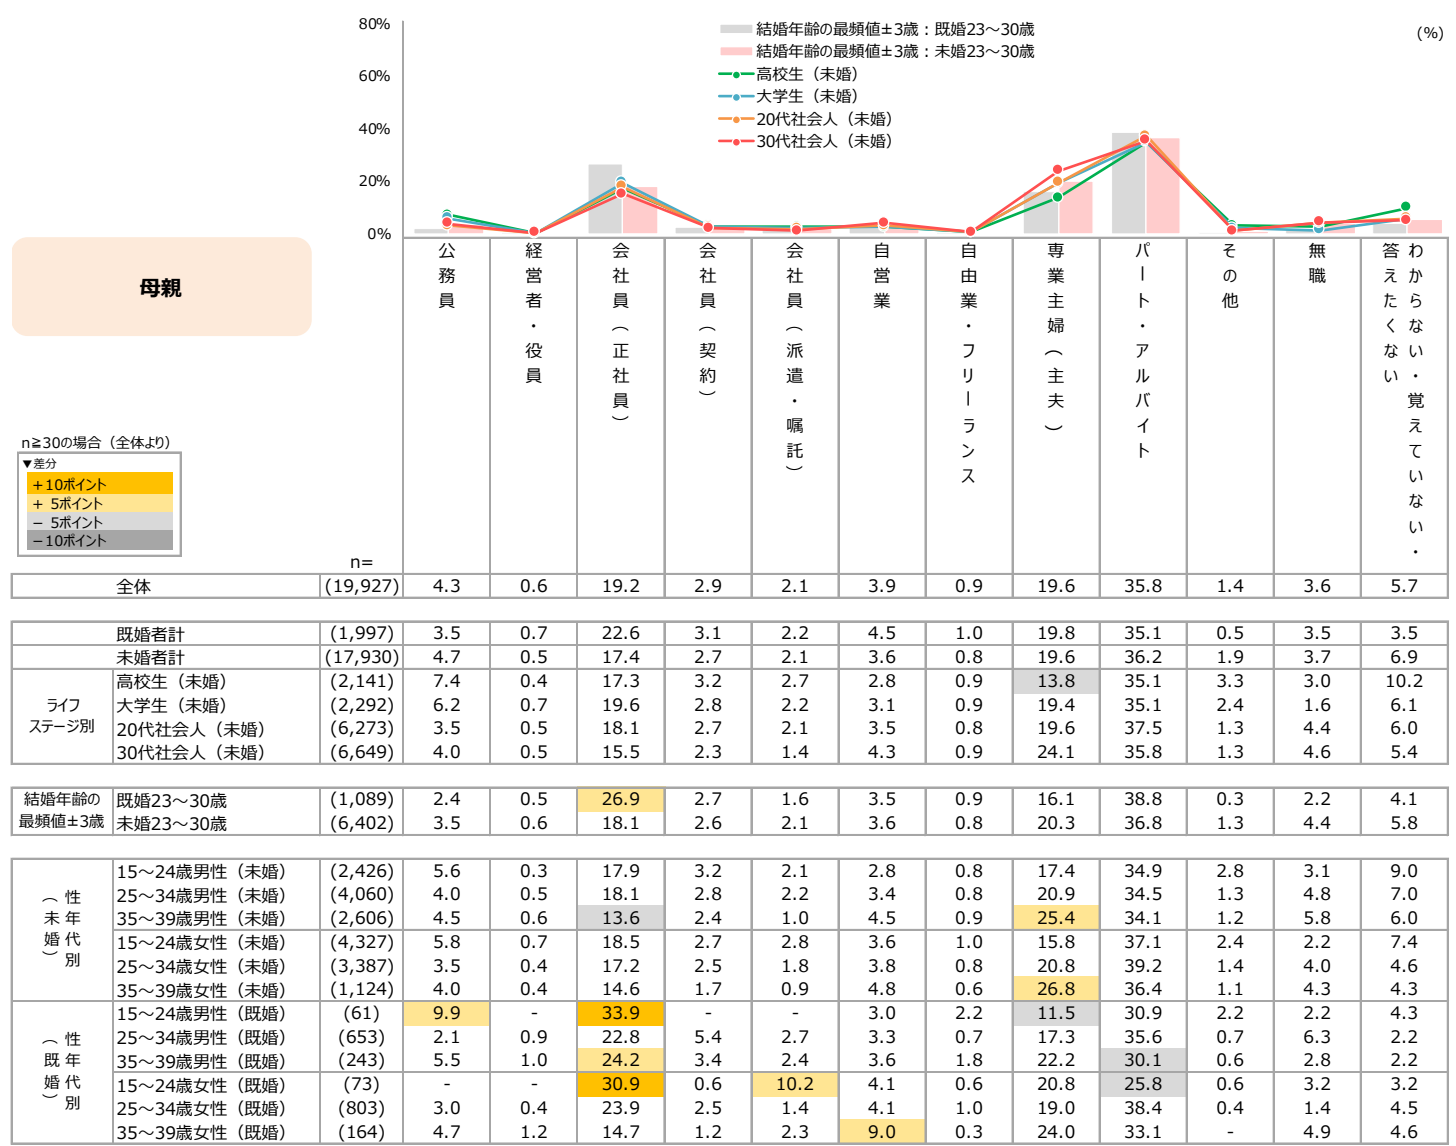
80%
60%
40%
20%
0%

結婚年齢の最頻値±3歳：既婚23～30歳
結婚年齢の最頻値±3歳：未婚23～30歳
高校生（未婚）
大学生（未婚）
20代社会人（未婚）
30代社会人（未婚）

(%)

母親

n≧30の場合（全体より）
▼差分
＋10ポイント
＋ 5ポイント
－ 5ポイント
－10ポイント

| | | n= | 公務員 | 経営者・役員 | 会社員（正社員） | 会社員（契約） | 会社員（派遣・嘱託） | 自営業 | 自由業・フリーランス | 専業主婦（主夫） | パート・アルバイト | その他 | 無職 | わからない・覚えていない・答えたくない |
|---|---|---|---|---|---|---|---|---|---|---|---|---|---|---|
| | 全体 | (19,927) | 4.3 | 0.6 | 19.2 | 2.9 | 2.1 | 3.9 | 0.9 | 19.6 | 35.8 | 1.4 | 3.6 | 5.7 |
| | 既婚者計 | (1,997) | 3.5 | 0.7 | 22.6 | 3.1 | 2.2 | 4.5 | 1.0 | 19.8 | 35.1 | 0.5 | 3.5 | 3.5 |
| | 未婚者計 | (17,930) | 4.7 | 0.5 | 17.4 | 2.7 | 2.1 | 3.6 | 0.8 | 19.6 | 36.2 | 1.9 | 3.7 | 6.9 |
| ライフステージ別 | 高校生（未婚） | (2,141) | 7.4 | 0.4 | 17.3 | 3.2 | 2.7 | 2.8 | 0.9 | 13.8 | 35.1 | 3.3 | 3.0 | 10.2 |
| | 大学生（未婚） | (2,292) | 6.2 | 0.7 | 19.6 | 2.8 | 2.2 | 3.1 | 0.9 | 19.4 | 35.1 | 2.4 | 1.6 | 6.1 |
| | 20代社会人（未婚） | (6,273) | 3.5 | 0.5 | 18.1 | 2.7 | 2.1 | 3.5 | 0.8 | 19.6 | 37.5 | 1.3 | 4.4 | 6.0 |
| | 30代社会人（未婚） | (6,649) | 4.0 | 0.5 | 15.5 | 2.3 | 1.4 | 4.3 | 0.9 | 24.1 | 35.8 | 1.3 | 4.6 | 5.4 |
| 結婚年齢の最頻値±3歳 | 既婚23～30歳 | (1,089) | 2.4 | 0.5 | 26.9 | 2.7 | 1.6 | 3.5 | 0.9 | 16.1 | 38.8 | 0.3 | 2.2 | 4.1 |
| | 未婚23～30歳 | (6,402) | 3.5 | 0.6 | 18.1 | 2.6 | 2.1 | 3.6 | 0.8 | 20.3 | 36.8 | 1.3 | 4.4 | 5.8 |
| 性年代別（未婚） | 15～24歳男性（未婚） | (2,426) | 5.6 | 0.3 | 17.9 | 3.2 | 2.1 | 2.8 | 0.8 | 17.4 | 34.9 | 2.8 | 3.1 | 9.0 |
| | 25～34歳男性（未婚） | (4,060) | 4.0 | 0.5 | 18.1 | 2.8 | 2.2 | 3.4 | 0.8 | 20.9 | 34.5 | 1.3 | 4.8 | 7.0 |
| | 35～39歳男性（未婚） | (2,606) | 4.5 | 0.6 | 13.6 | 2.4 | 1.0 | 4.5 | 0.9 | 25.4 | 34.1 | 1.2 | 5.8 | 6.0 |
| | 15～24歳女性（未婚） | (4,327) | 5.8 | 0.7 | 18.5 | 2.7 | 2.8 | 3.6 | 1.0 | 15.8 | 37.1 | 2.4 | 2.2 | 7.4 |
| | 25～34歳女性（未婚） | (3,387) | 3.5 | 0.4 | 17.2 | 2.5 | 1.8 | 3.8 | 0.8 | 20.8 | 39.2 | 1.4 | 4.0 | 4.6 |
| | 35～39歳女性（未婚） | (1,124) | 4.0 | 0.4 | 14.6 | 1.7 | 0.9 | 4.8 | 0.6 | 26.8 | 36.4 | 1.1 | 4.3 | 4.3 |
| 性年代別（既婚） | 15～24歳男性（既婚） | (61) | 9.9 | - | 33.9 | - | - | 3.0 | 2.2 | 11.5 | 30.9 | 2.2 | 2.2 | 4.3 |
| | 25～34歳男性（既婚） | (653) | 2.1 | 0.9 | 22.8 | 5.4 | 2.7 | 3.3 | 0.7 | 17.3 | 35.6 | 0.7 | 6.3 | 2.2 |
| | 35～39歳男性（既婚） | (243) | 5.5 | 1.0 | 24.2 | 3.4 | 2.4 | 3.6 | 1.8 | 22.2 | 30.1 | 0.6 | 2.8 | 2.2 |
| | 15～24歳女性（既婚） | (73) | - | - | 30.9 | 0.6 | 10.2 | 4.1 | 0.6 | 20.8 | 25.8 | 0.6 | 3.2 | 3.2 |
| | 25～34歳女性（既婚） | (803) | 3.0 | 0.4 | 23.9 | 2.5 | 1.4 | 4.1 | 1.0 | 19.0 | 38.4 | 0.4 | 1.4 | 4.5 |
| | 35～39歳女性（既婚） | (164) | 4.7 | 1.2 | 14.7 | 1.2 | 2.3 | 9.0 | 0.3 | 24.0 | 33.1 | - | 4.9 | 4.6 |